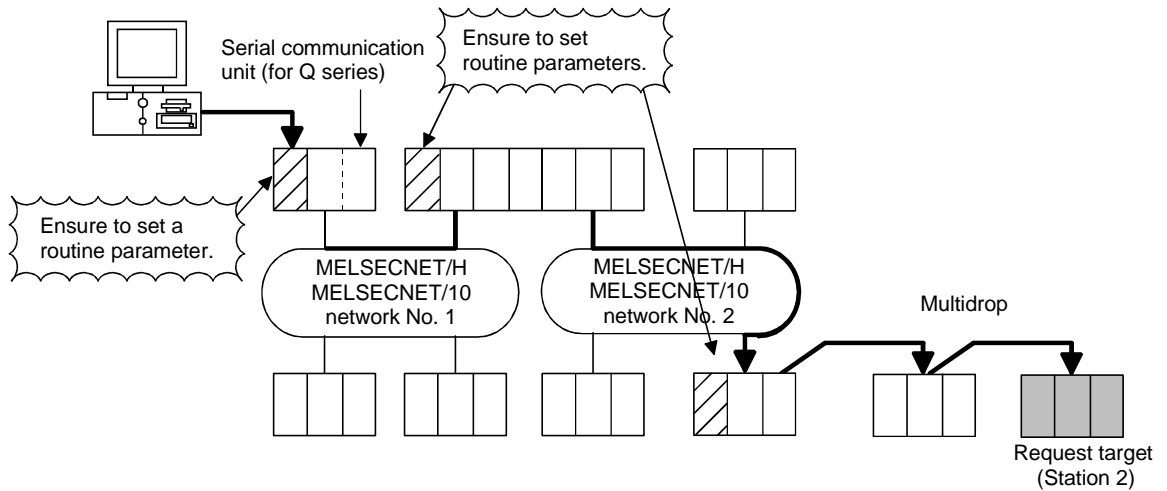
Serial communication unit (for Q series)

Ensure to set routine parameters.

Ensure to set a routine parameter.

MELSECNET/H
MELSECNET/10
network No. 1

MELSECNET/H
MELSECNET/10
network No. 2

Multidrop

Request target
(Station 2)